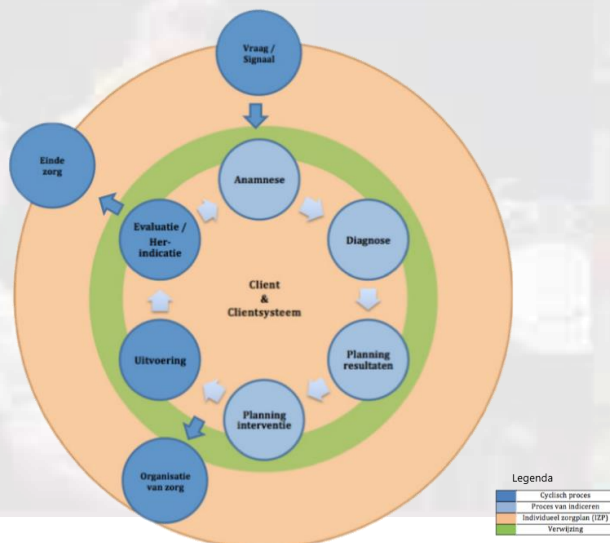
Vraag / Signaal

Einde zorg

Anamnese

Evaluatie / Her-indicatie

Diagnose

Client & Clientsysteem

Uitvoering

Planning resultaten

Planning interventie

Organisatie van zorg

Legenda

Cyclisch proces
Proces van indiceren
Individueel zorgplan (IZP)
Verwijzing